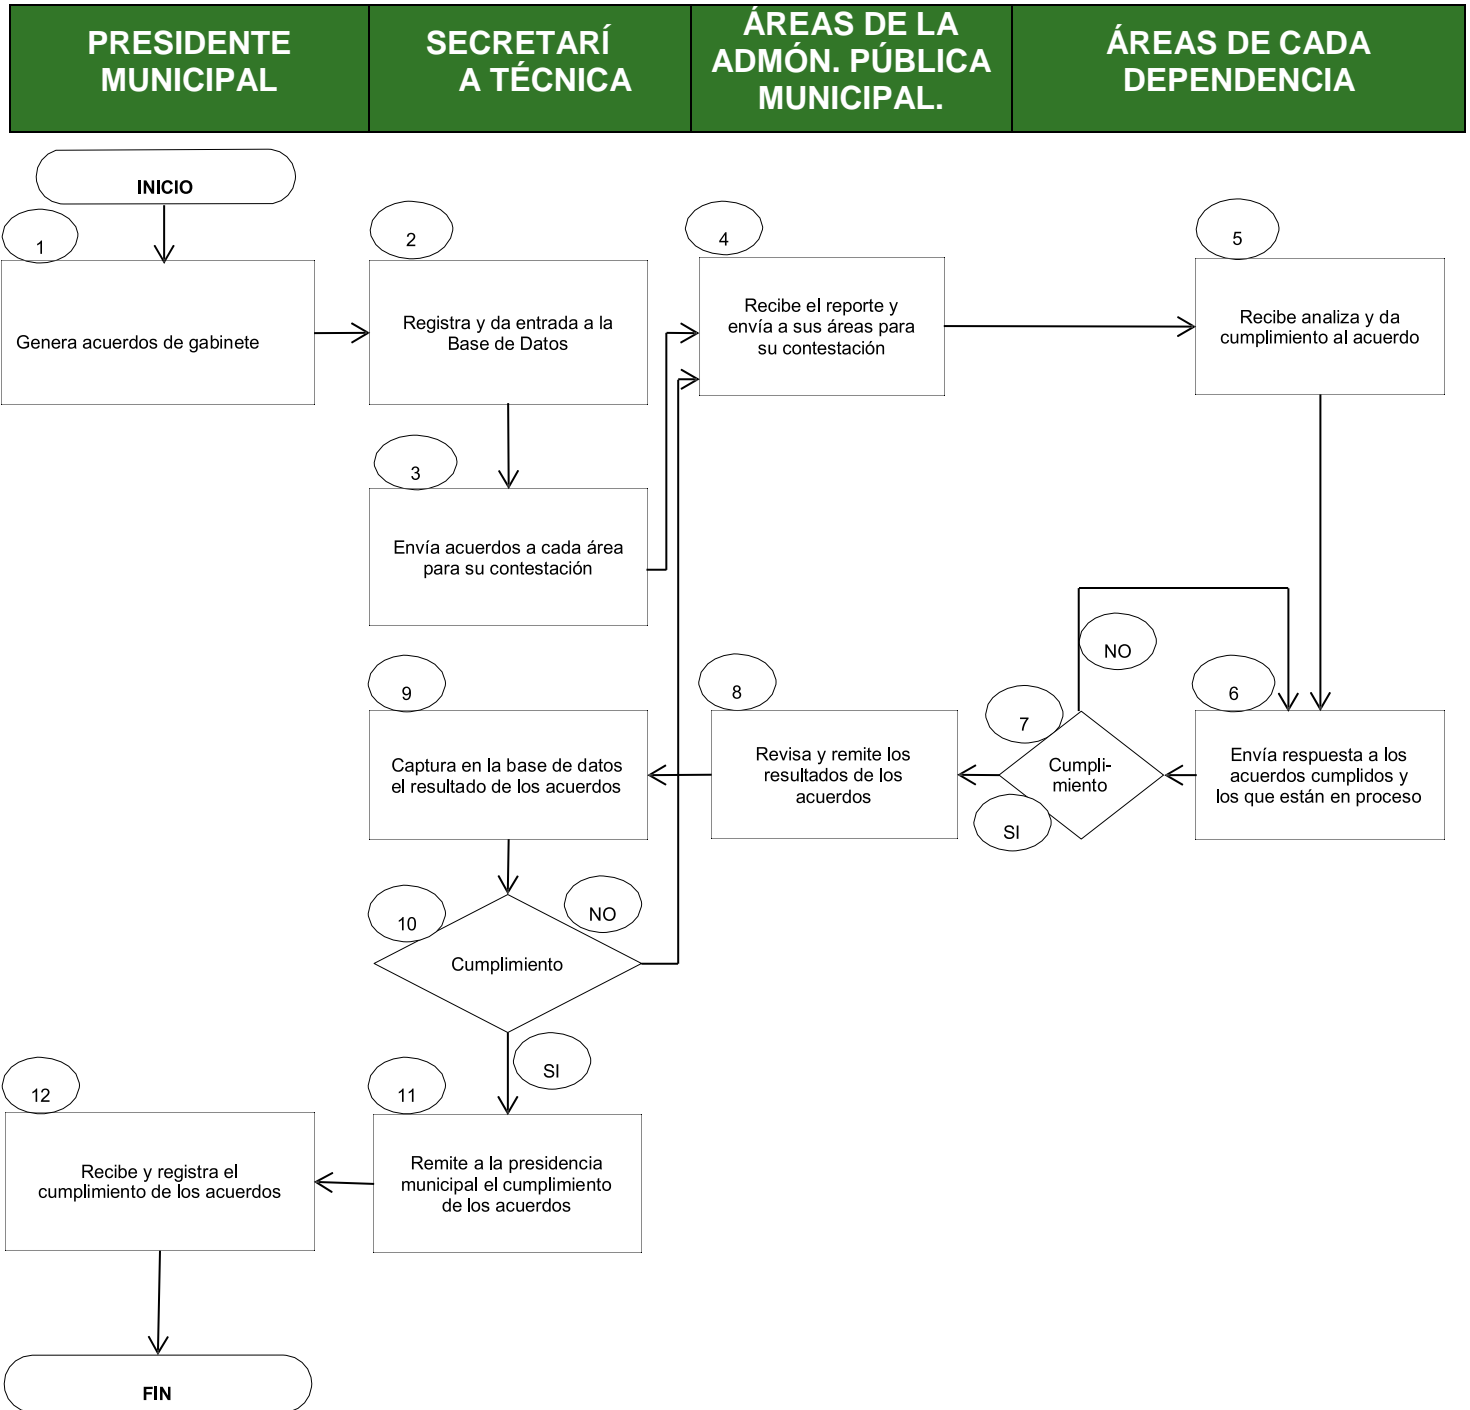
| PRESIDENTE MUNICIPAL | SECRETARÍ A TÉCNICA | ÁREAS DE LA ADMÓN. PÚBLICA MUNICIPAL. | ÁREAS DE CADA DEPENDENCIA |
|---|---|---|---|

INICIO

1
Genera acuerdos de gabinete

2
Registra y da entrada a la Base de Datos

4
Recibe el reporte y envía a sus áreas para su contestación

5
Recibe analiza y da cumplimiento al acuerdo

3
Envía acuerdos a cada área para su contestación

NO

9
Captura en la base de datos el resultado de los acuerdos

8
Revisa y remite los resultados de los acuerdos

7
Cumpli-miento

SI

6
Envía respuesta a los acuerdos cumplidos y los que están en proceso

10
NO
Cumplimiento

SI

12
Recibe y registra el cumplimiento de los acuerdos

11
Remite a la presidencia municipal el cumplimiento de los acuerdos

FIN